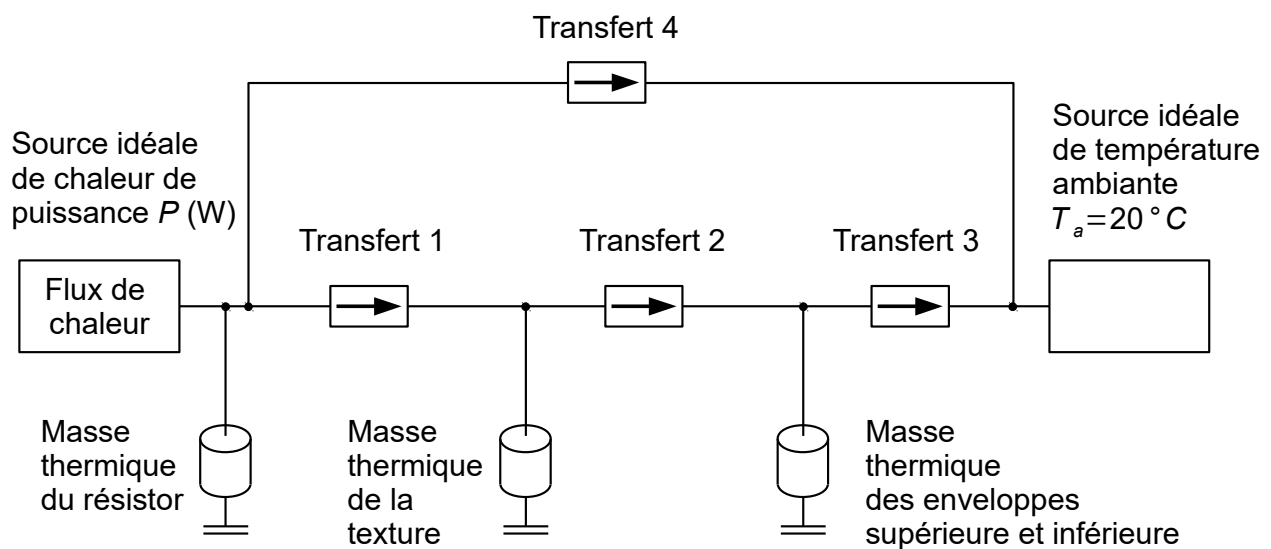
Transfert 4

Source idéale de chaleur de puissance $P$ (W)

Source idéale de température ambiante $T_a = 20\,°C$

Transfert 1

Transfert 2

Transfert 3

Flux de chaleur

Masse thermique du résistor

Masse thermique de la texture

Masse thermique des enveloppes supérieure et inférieure